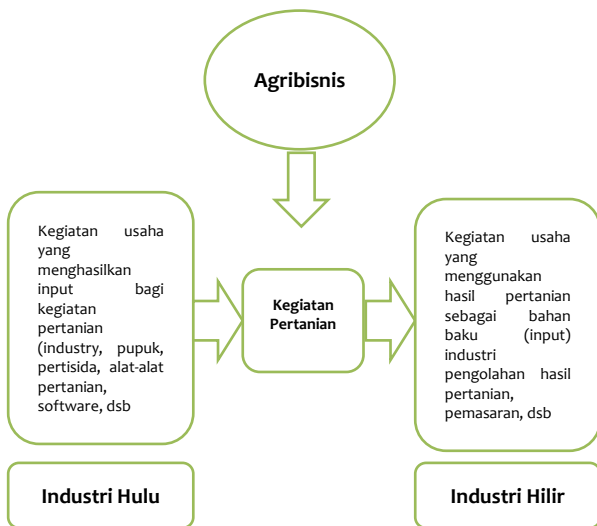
Agribisnis

Kegiatan usaha yang menghasilkan input bagi kegiatan pertanian (industry, pupuk, pertisida, alat-alat pertanian, software, dsb

Kegiatan Pertanian

Kegiatan usaha yang menggunakan hasil pertanian sebagai bahan baku (input) industri pengolahan hasil pertanian, pemasaran, dsb

Industri Hulu

Industri Hilir